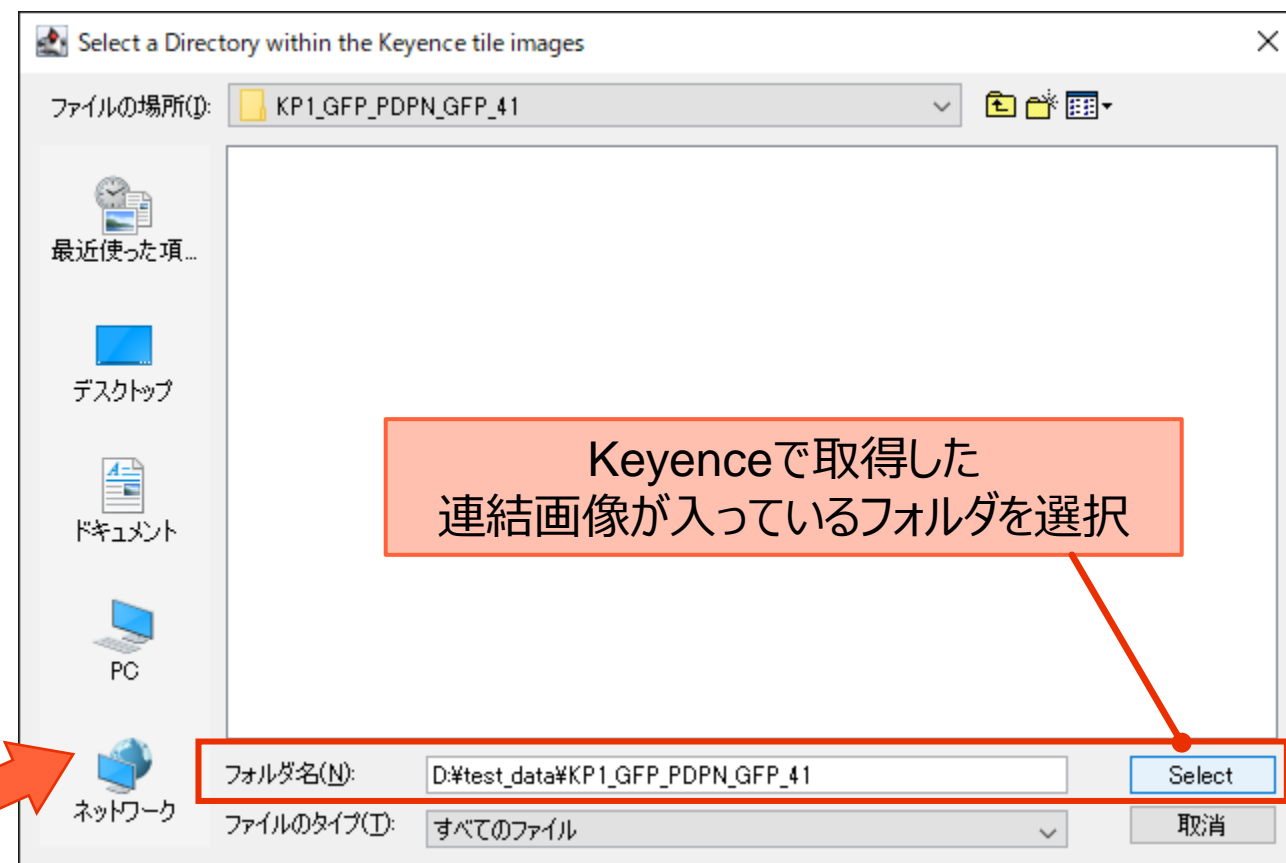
Select a Directory within the Keyence tile images

ファイルの場所(I): KP1_GFP_PDPN_GFP_41

最近使った項...

デスクトップ

ドキュメント

PC

ネットワーク

Keyenceで取得した
連結画像が入っているフォルダを選択

フォルダ名(N): D:¥test_data¥KP1_GFP_PDPN_GFP_41

Select

ファイルのタイプ(T): すべてのファイル

取消